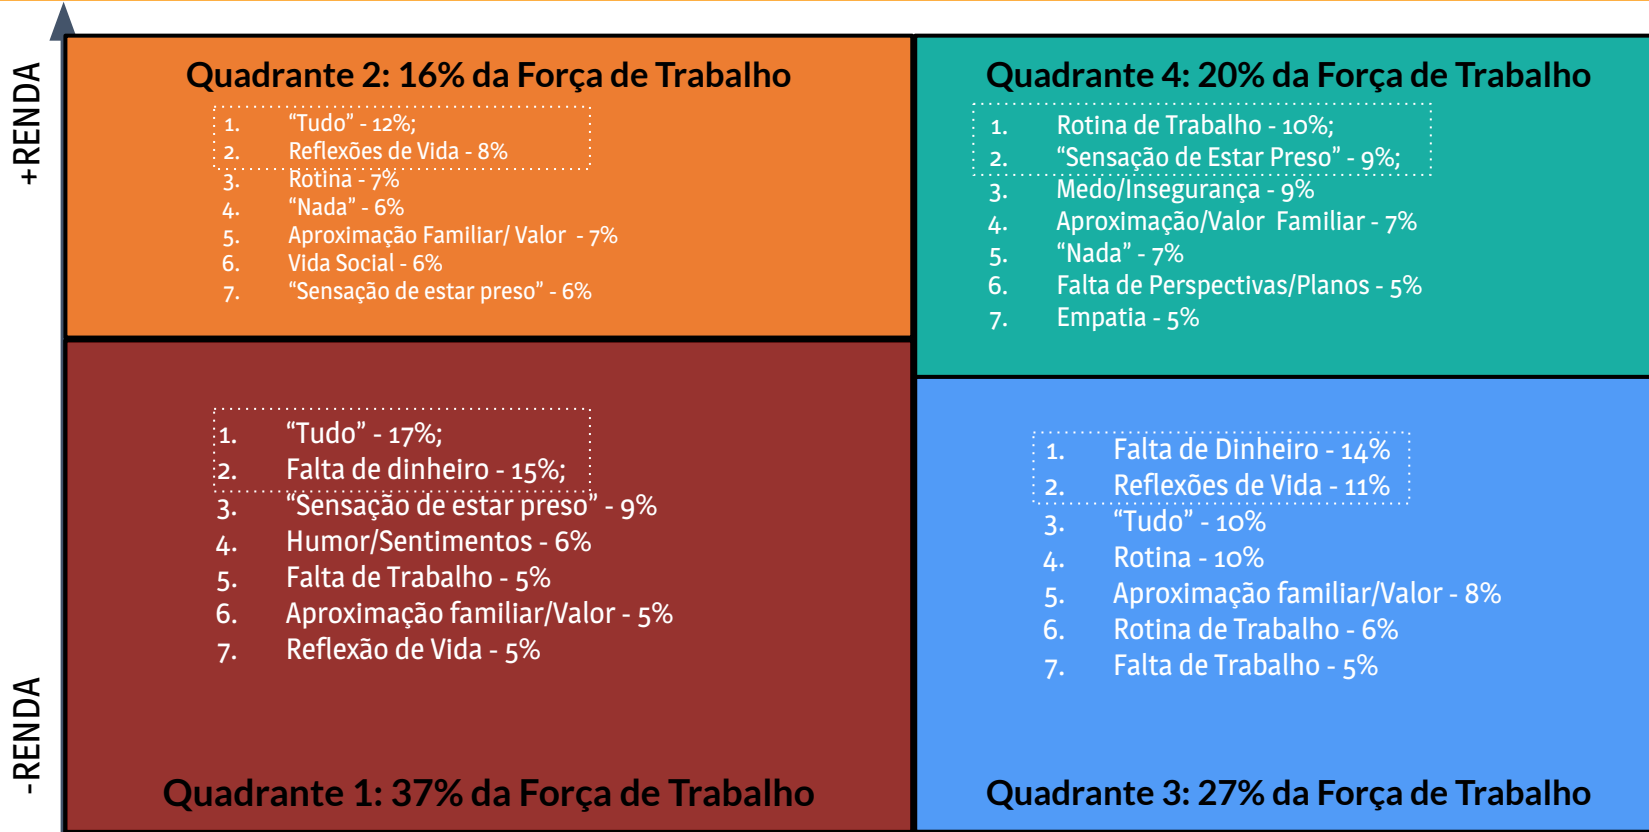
+RENDA

-RENDA

Quadrante 2: 16% da Força de Trabalho

1. "Tudo" - 12%;
2. Reflexões de Vida - 8%
3. Rotina - 7%
4. "Nada" - 6%
5. Aproximação Familiar/ Valor - 7%
6. Vida Social - 6%
7. "Sensação de estar preso" - 6%

Quadrante 4: 20% da Força de Trabalho

1. Rotina de Trabalho - 10%;
2. "Sensação de Estar Preso" - 9%;
3. Medo/Insegurança - 9%
4. Aproximação/Valor Familiar - 7%
5. "Nada" - 7%
6. Falta de Perspectivas/Planos - 5%
7. Empatia - 5%

1. "Tudo" - 17%;
2. Falta de dinheiro - 15%;
3. "Sensação de estar preso" - 9%
4. Humor/Sentimentos - 6%
5. Falta de Trabalho - 5%
6. Aproximação familiar/Valor - 5%
7. Reflexão de Vida - 5%

Quadrante 1: 37% da Força de Trabalho

1. Falta de Dinheiro - 14%
2. Reflexões de Vida - 11%
3. "Tudo" - 10%
4. Rotina - 10%
5. Aproximação familiar/Valor - 8%
6. Rotina de Trabalho - 6%
7. Falta de Trabalho - 5%

Quadrante 3: 27% da Força de Trabalho